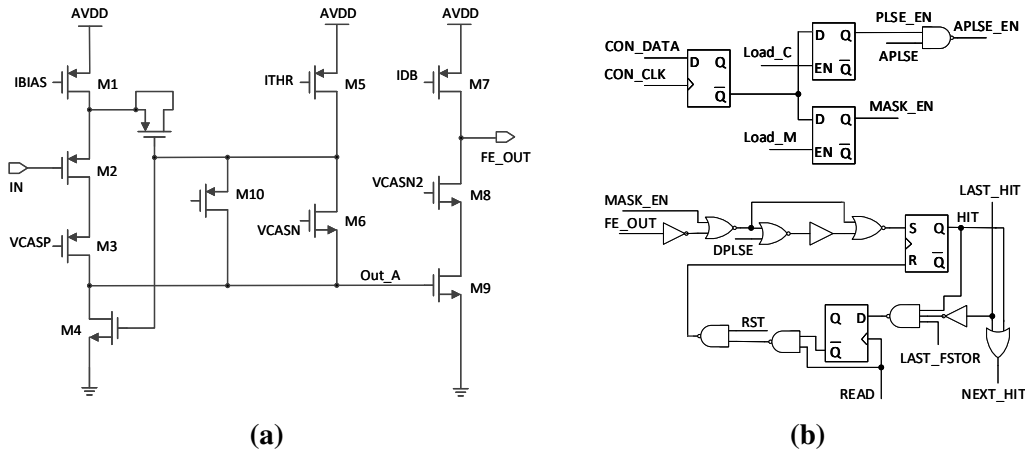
AVDD
AVDD
AVDD
IBIAS
M1
ITHR
M5
IDB
M7
IN
M2
FE_OUT
M10
VCASN2
M8
VCASN
M6
VCASP
M3
Out_A
M9
M4

CON_DATA
CON_CLK
D
Q
$\overline{Q}$
Load_C
D
Q
EN
$\overline{Q}$
PLSE_EN
APLSE
APLSE_EN
Load_M
D
Q
EN
$\overline{Q}$
MASK_EN

MASK_EN
FE_OUT
DPLSE
LAST_HIT
HIT
S
Q
R
$\overline{Q}$
RST
Q
D
$\overline{Q}$
LAST_FSTOR
READ
NEXT_HIT

(a)
(b)